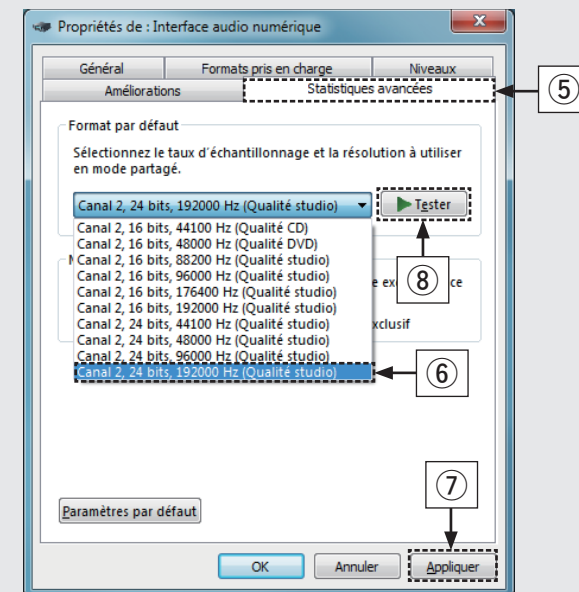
Propriétés de : Interface audio numérique

Général | Formats pris en charge | Niveaux
Améliorations | Statistiques avancées

⑤

Format par défaut

Sélectionnez le taux d'échantillonnage et la résolution à utiliser en mode partagé.

Canal 2, 24 bits, 192000 Hz (Qualité studio)

Tester

Canal 2, 16 bits, 44100 Hz (Qualité CD)
Canal 2, 16 bits, 48000 Hz (Qualité DVD)
Canal 2, 16 bits, 88200 Hz (Qualité studio)
Canal 2, 16 bits, 96000 Hz (Qualité studio)
Canal 2, 16 bits, 176400 Hz (Qualité studio)
Canal 2, 16 bits, 192000 Hz (Qualité studio)
Canal 2, 24 bits, 44100 Hz (Qualité studio)
Canal 2, 24 bits, 48000 Hz (Qualité studio)
Canal 2, 24 bits, 96000 Hz (Qualité studio)
Canal 2, 24 bits, 192000 Hz (Qualité studio)

⑧

M

e ex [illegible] ce

xclusif

⑥

⑦

Paramètres par défaut

OK Annuler Appliquer